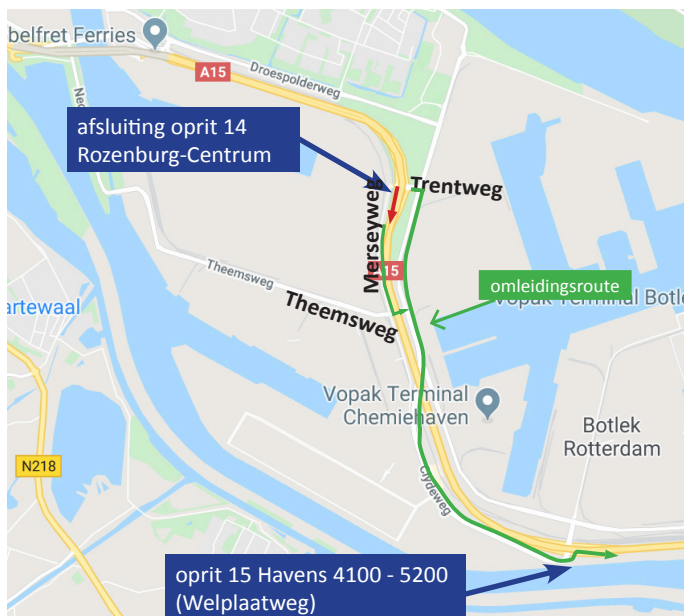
belfret Ferries

A15

Droespolderweg

afsluiting oprit 14 Rozenburg-Centrum

Merseyweg

Trentweg

A15

Theemsweg

Theemsweg

artewaal

omleidingsroute

Vopak Terminal Botle

Vopak Terminal Chemiehaven

Botlek Rotterdam

N218

Clydeweg

oprit 15 Havens 4100 - 5200 (Welplaatweg)